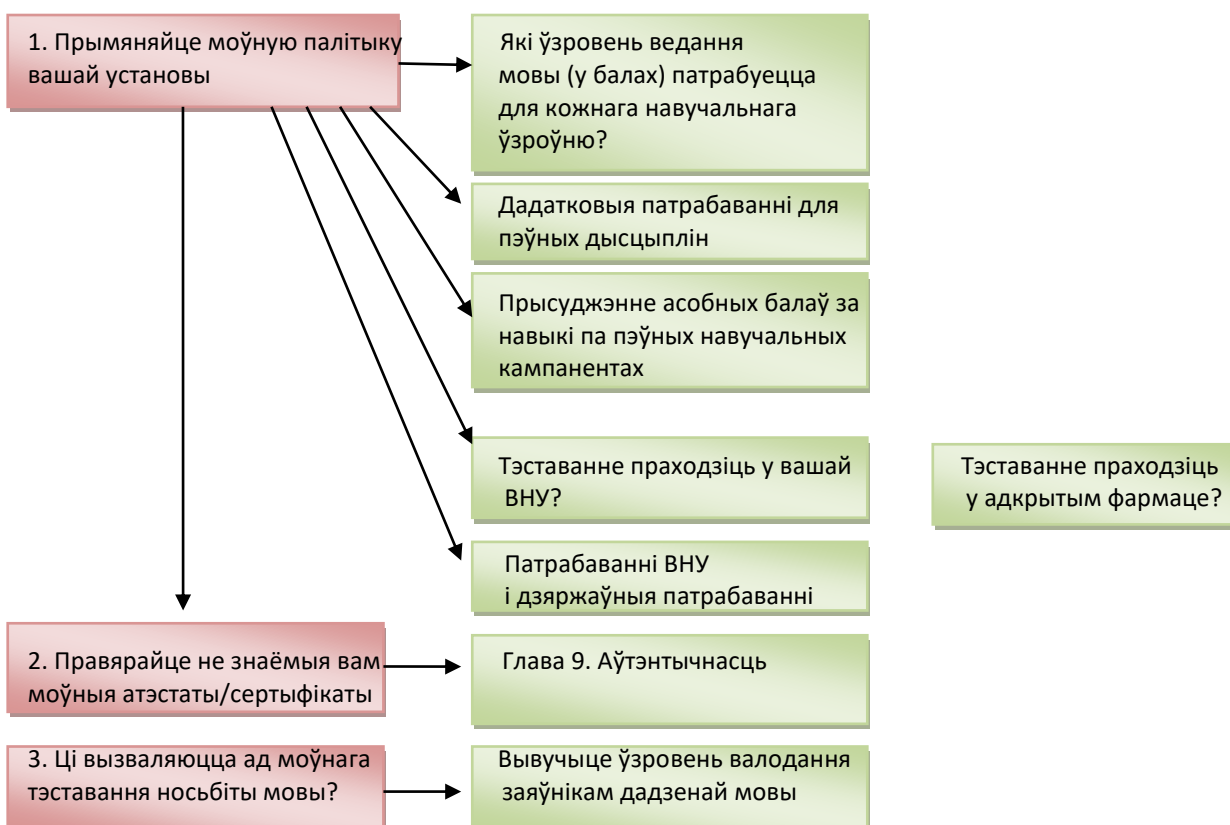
1. Прымяняйце моўную палітыку вашай установы

Які ўзровень ведання мовы (у балах) патрабуецца для кожнага навучальнага ўзроўню?

Дадатковыя патрабаванні для пэўных дысцыплін

Прысуджэнне асобных балаў за навыкі па пэўных навучальных кампанентах

Тэставанне праходзіць у вашай ВНУ?

Тэставанне праходзіць у адкрытым фармаце?

Патрабаванні ВНУ і дзяржаўныя патрабаванні

2. Правярайце не знаёмыя вам моўныя атэстаты/сертыфікаты

Глава 9. Аўтэнтычнасць

3. Ці вызваляюцца ад моўнага тэставання носьбіты мовы?

Вывучыце ўзровень валодання заяўнікам дадзенай мовы